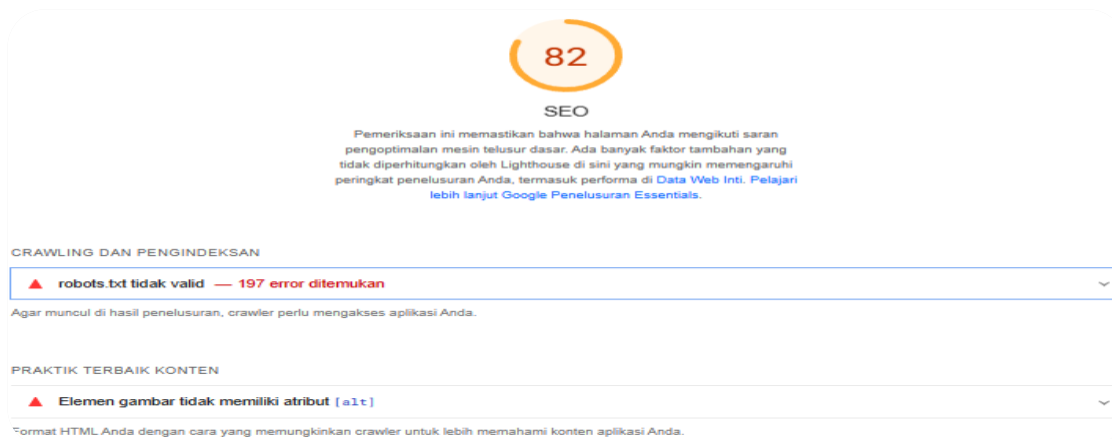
82

SEO

Pemeriksaan ini memastikan bahwa halaman Anda mengikuti saran pengoptimalan mesin telusur dasar. Ada banyak faktor tambahan yang tidak diperhitungkan oleh Lighthouse di sini yang mungkin memengaruhi peringkat penelusuran Anda, termasuk performa di Data Web Inti. Pelajari lebih lanjut Google Penelusuran Essentials.

CRAWLING DAN PENGINDEKSAN

robots.txt tidak valid — 197 error ditemukan

Agar muncul di hasil penelusuran, crawler perlu mengakses aplikasi Anda.

PRAKTIK TERBAIK KONTEN

Elemen gambar tidak memiliki atribut [alt]

Format HTML Anda dengan cara yang memungkinkan crawler untuk lebih memahami konten aplikasi Anda.